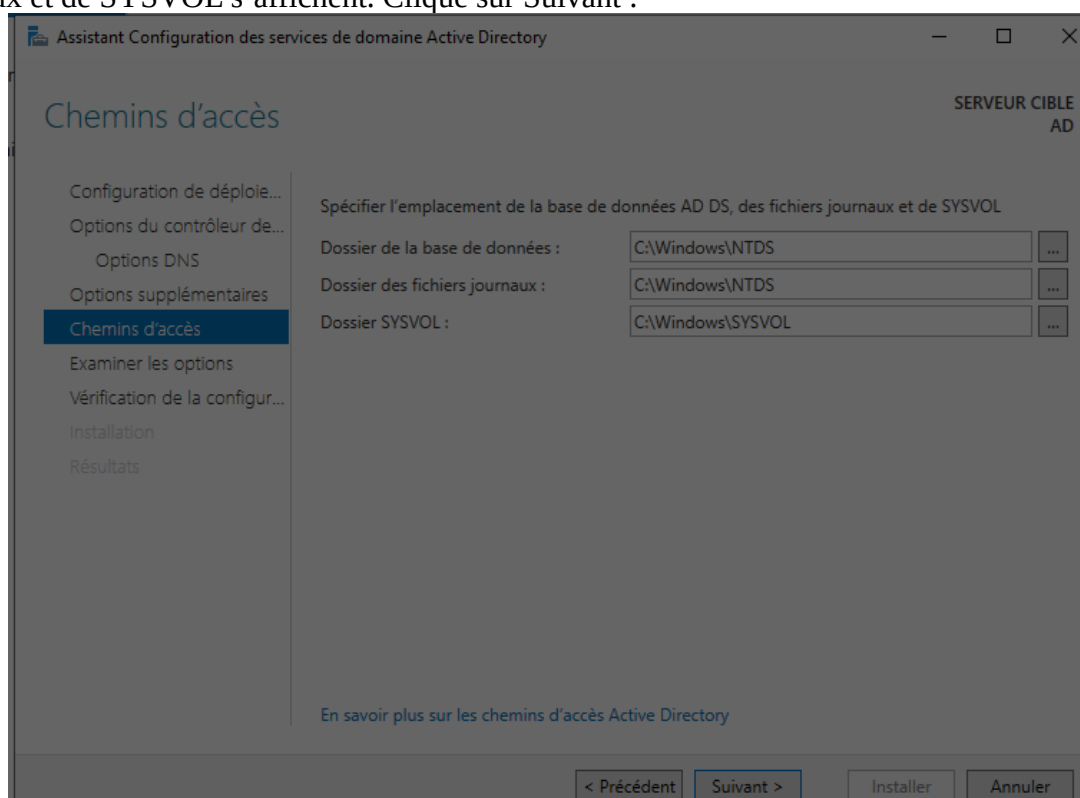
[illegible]x et de SYSVOL s'affichent. Clique sur Suivant :

Assistant Configuration des services de domaine Active Directory

Chemins d'accès

SERVEUR CIBLE
AD

Configuration de déploie...
Options du contrôleur de...
Options DNS
Options supplémentaires
Chemins d'accès
Examiner les options
Vérification de la configur...
Installation
Résultats

Spécifier l'emplacement de la base de données AD DS, des fichiers journaux et de SYSVOL

Dossier de la base de données : C:\Windows\NTDS ...
Dossier des fichiers journaux : C:\Windows\NTDS ...
Dossier SYSVOL : C:\Windows\SYSVOL ...

En savoir plus sur les chemins d'accès Active Directory

< Précédent | Suivant > | Installer | Annuler